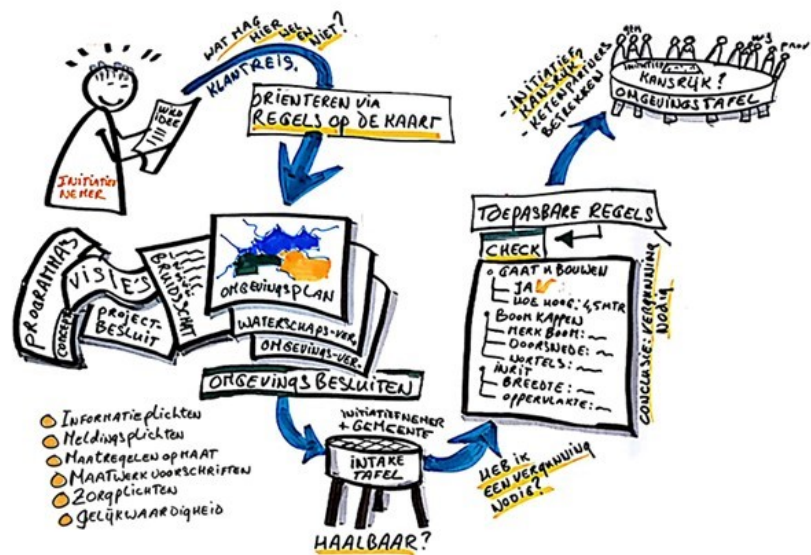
WAT MAG HIER WEL EN NIET?

KLANTREIS

WILL IDEE

INITIATIEFNEMER

ORIENTEREN VIA REGELS OP DE KAART

PROGRAMMA'S

VISIES

BRIEFSCHAP

CONCEPT

PROJECT-BESLUIT

OMGEVINGSPLAN

WATERSCHAPS-VER.

OMGEVINGS-VER.

OMGEVINGSBESLUITEN

Informatieplichten
Meldingsplichten
Maatregelen op maat
Maatwerkvoorschriften
Zorgplichten
Gelijkwaardigheid

INITIATIEFNEMER + GEMEENTE

INTAKE TAFEL

HAALBAAR?

HEB IK EEN VERGUNNING NODIG?

TOEPASBARE REGELS

CHECK

GAAT U BOUWEN
JA
HOE HOOG: 4,5 MTR
BOOM KAPPEN
MERK BOOM: —
DOORSNEDE: —
WORTELS: —
INRIT
BREEDTE: —
OPPERVLAKTE: —

CONCLUSIE: VERGUNNING NODIG

- INITIATIEF KANSRIJK
- KETENPARTNERS BETREKKEN

KANSRIJK?

INITIATIEF

OMGEVINGSTAFEL

GEM

WS

PROV